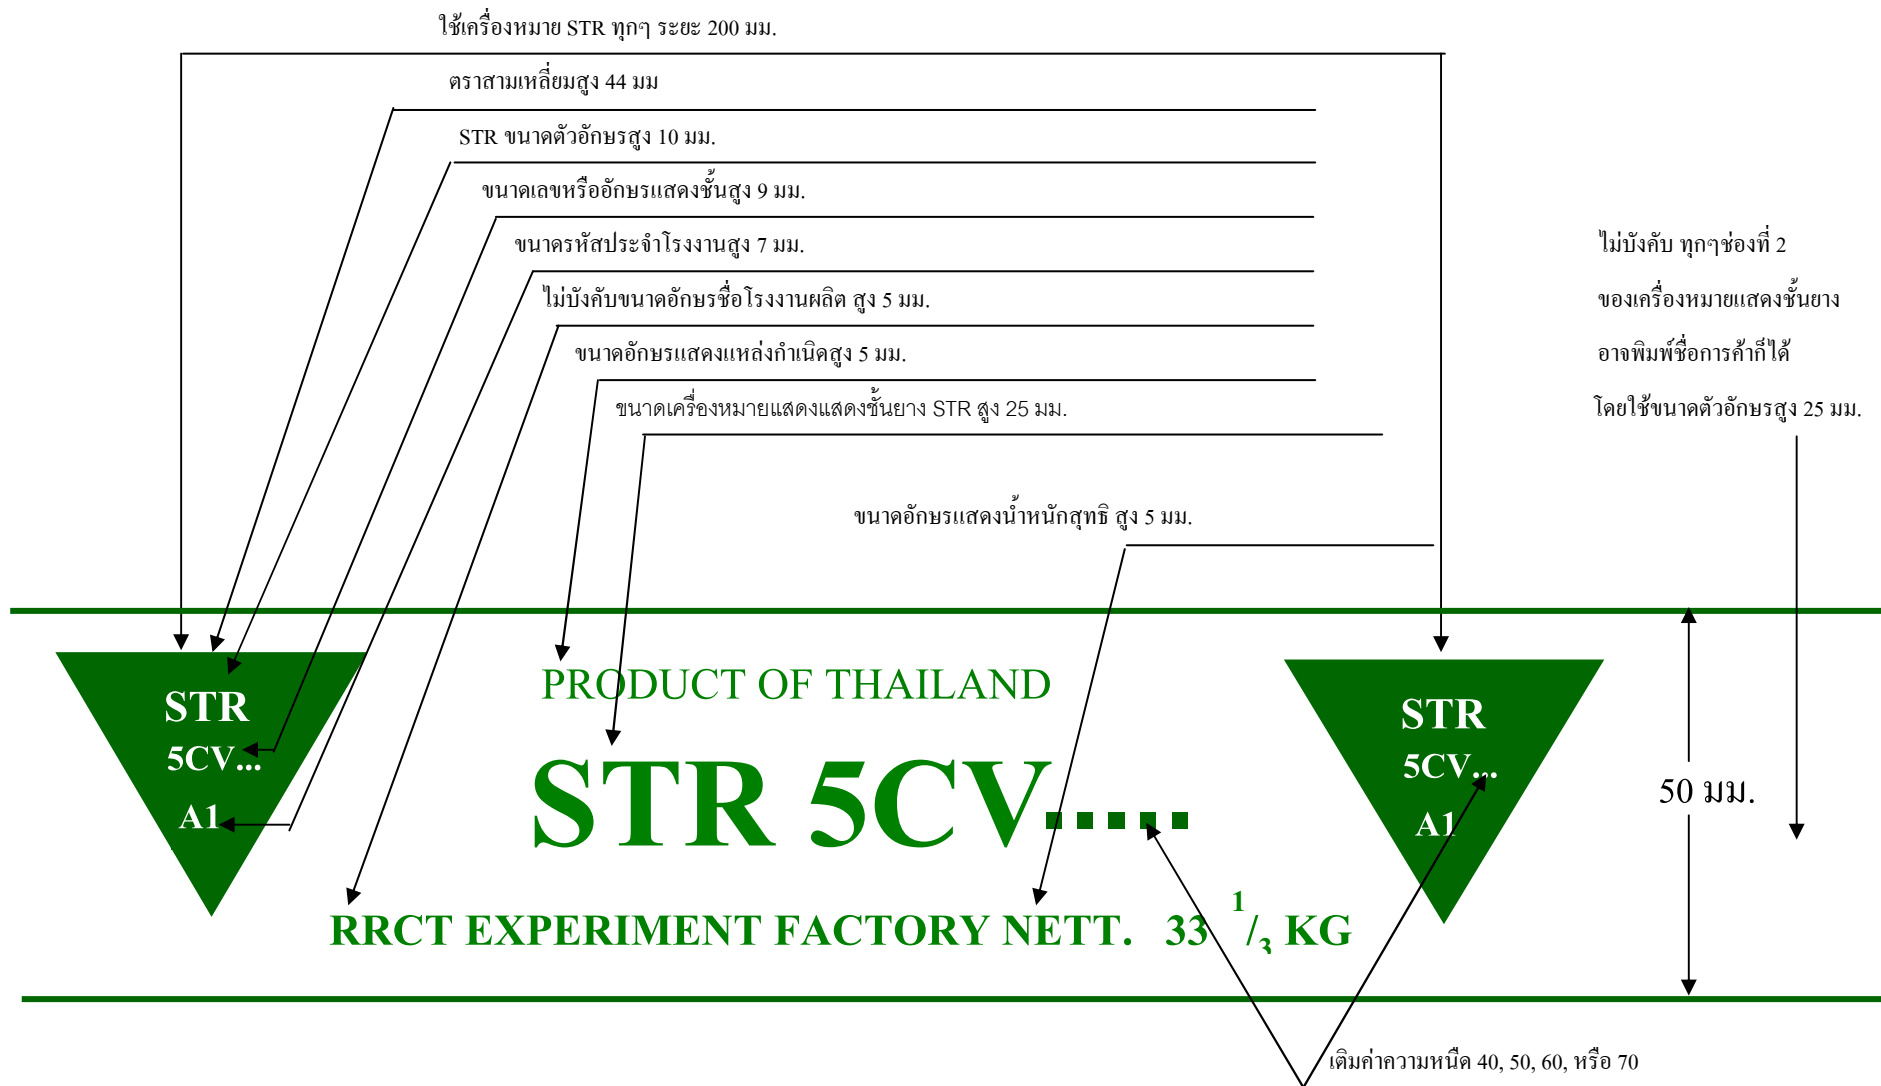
ใช้เครื่องหมาย STR ทุกๆ ระยะ 200 มม.

ตราสามเหลี่ยมสูง 44 มม

STR ขนาดตัวอักษรสูง 10 มม.

ขนาดเลขหรืออักษรแสดงชั้นสูง 9 มม.

ขนาดรหัสประจำโรงงานสูง 7 มม.

ไม่บังคับขนาดอักษรชื่อโรงงานผลิต สูง 5 มม.

ขนาดอักษรแสดงแหล่งกำเนิดสูง 5 มม.

ขนาดเครื่องหมายแสดงแสดงชั้นยาง STR สูง 25 มม.

ขนาดอักษรแสดงน้ำหนักสุทธิ สูง 5 มม.

ไม่บังคับ ทุกๆช่องที่ 2 ของเครื่องหมายแสดงชั้นยาง อาจพิมพ์ชื่อการค้าก็ได้ โดยใช้ขนาดตัวอักษรสูง 25 มม.

STR
5CV...
A1

PRODUCT OF THAILAND

STR 5CV.....

STR
5CV...
A1

50 มม.

RRCT EXPERIMENT FACTORY NETT. 33 $^{1}/_{3}$ KG

เติมค่าความหนืด 40, 50, 60, หรือ 70